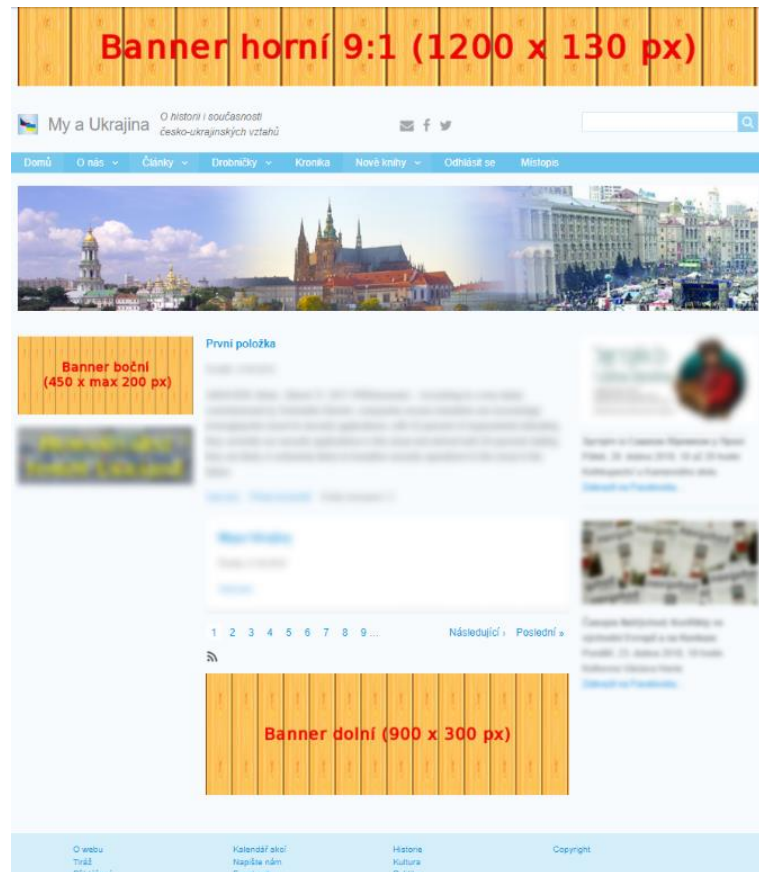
Banner horní 9:1 (1200 x 130 px)

My a Ukrajina

O historii i současnosti česko-ukrajinských vztahů

Domů
O nás
Články
Drobničky
Kronika
Nové knihy
Odhlásit se
Místopis

Banner boční (450 x max 200 px)

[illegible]

První položka

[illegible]

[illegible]

1 2 3 4 5 6 7 8 9 ...
Následující › Poslední »

Banner dolní (900 x 300 px)

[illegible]

Zobrazit na Facebooku

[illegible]

Zobrazit na Facebooku

O webu
Tiráž
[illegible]

Kalendář akcí
Napište nám
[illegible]

Historie
Kultura
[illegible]

Copyright